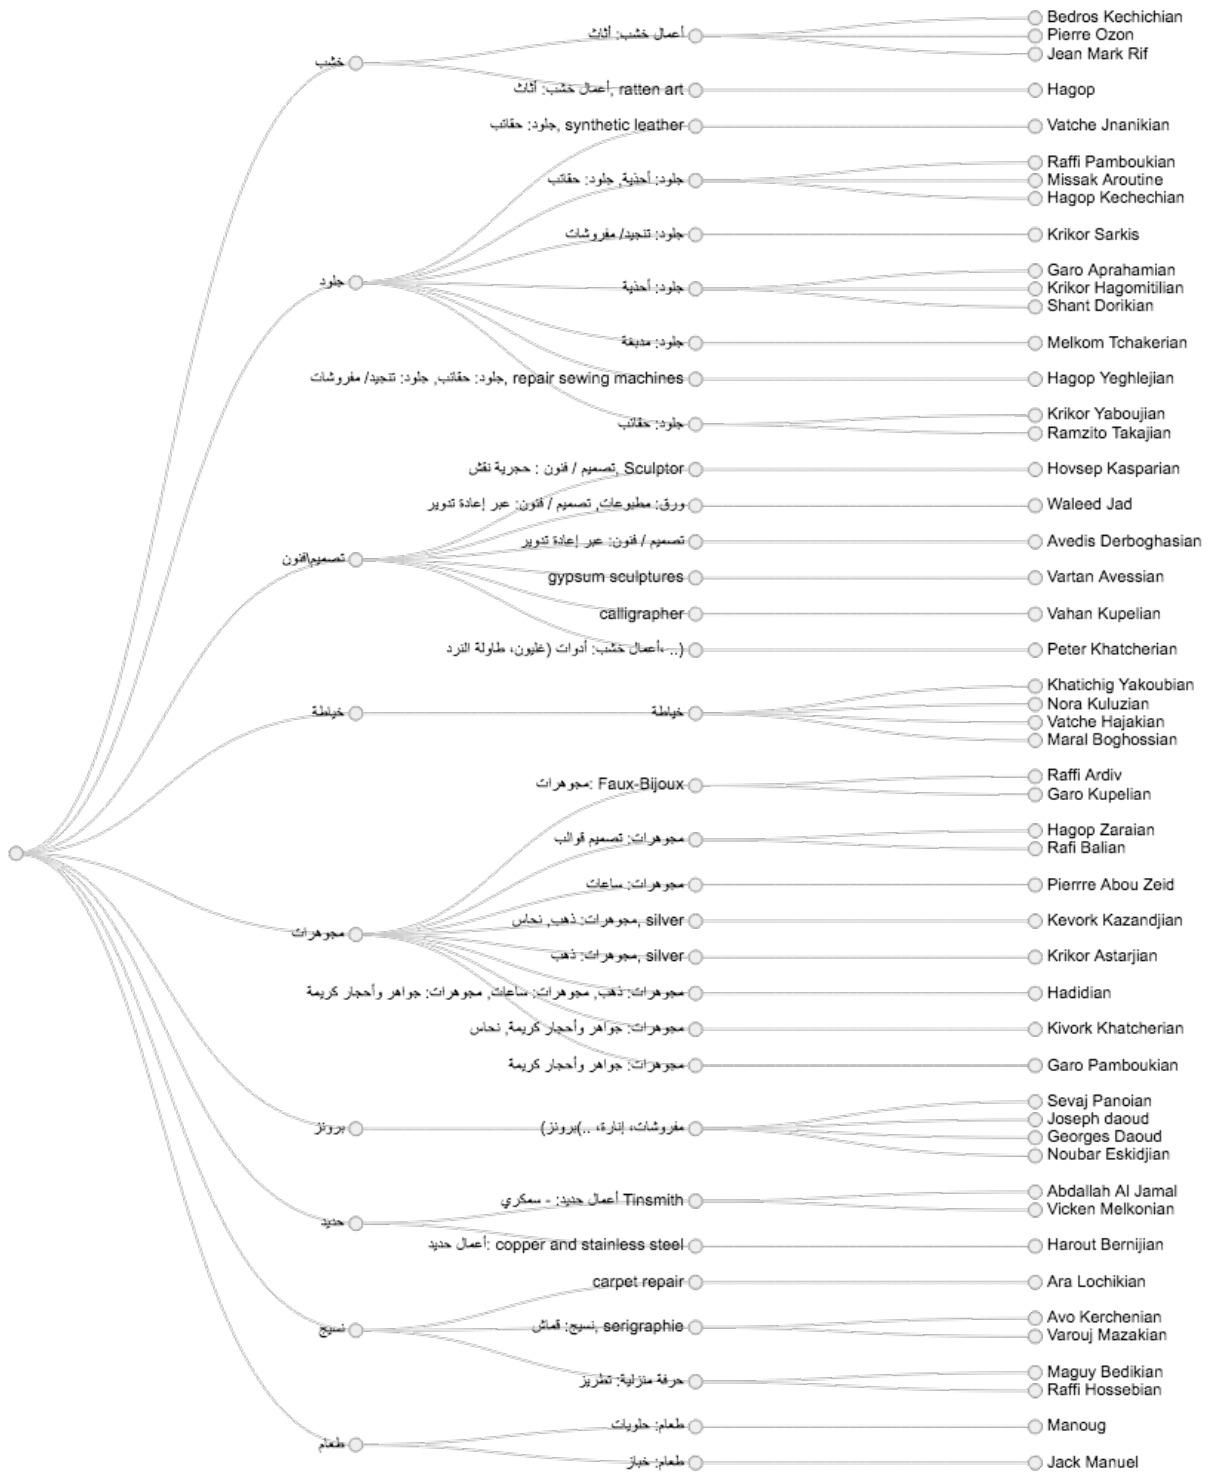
خشب
أعمال خشب: أثاث
Bedros Kechichian
Pierre Ozon
Jean Mark Rif
ratten art ,أعمال خشب: أثاث
Hagop
جلود
synthetic leather ,جلود: حقائب
Vatche Jnanikian
جلود: أحذية, جلود: حقائب
Raffi Pamboukian
Missak Aroutine
Hagop Kechechian
جلود: تنجيد/ مفروشات
Krikor Sarkis
جلود: أحذية
Garo Aprahamian
Krikor Hagomitilian
Shant Dorikian
جلود: مدبغة
Melkom Tchakerian
repair sewing machines ,جلود: حقائب, جلود: تنجيد/ مفروشات
Hagop Yeghlejian
جلود: حقائب
Krikor Yaboujian
Ramzito Takajian
تصميم/فنون
Sculptor ,تصميم / فنون : حجرية نقش
Hovsep Kasparian
ورق: مطبوعات, تصميم / فنون: عبر إعادة تدوير
Waleed Jad
تصميم / فنون: عبر إعادة تدوير
Avedis Derboghasian
gypsum sculptures
Vartan Avessian
calligrapher
Vahan Kupelian
أعمال خشب: أدوات (غليون، طاولة النرد...)
Peter Khatcherian
خياطة
خياطة
Khatichig Yakoubian
Nora Kuluzian
Vatche Hajakian
Maral Boghossian
مجوهرات
Faux-Bijoux :مجوهرات
Raffi Ardiv
Garo Kupelian
مجوهرات: تصميم قوالب
Hagop Zaraian
Rafi Balian
مجوهرات: ساعات
Pierrre Abou Zeid
silver ,مجوهرات: ذهب, نحاس
Kevork Kazandjian
silver ,مجوهرات: ذهب
Krikor Astarjian
مجوهرات: ذهب, مجوهرات: ساعات, مجوهرات: جواهر وأحجار كريمة
Hadidian
مجوهرات: جواهر وأحجار كريمة, نحاس
Kivork Khatcherian
مجوهرات: جواهر وأحجار كريمة
Garo Pamboukian
برونز
مفروشات، إنارة، ..)برونز)
Sevaj Panoian
Joseph daoud
Georges Daoud
Noubar Eskidjian
حديد
Tinsmith أعمال حديد: - سمكري
Abdallah Al Jamal
Vicken Melkonian
copper and stainless steel :أعمال حديد
Harout Bernijian
نسيج
carpet repair
Ara Lochikian
serigraphie ,نسيج: قماش
Avo Kerchenian
Varouj Mazakian
حرفة منزلية: تطريز
Maguy Bedikian
Raffi Hossebian
طعام
طعام: حلويات
Manoug
طعام: خباز
Jack Manuel